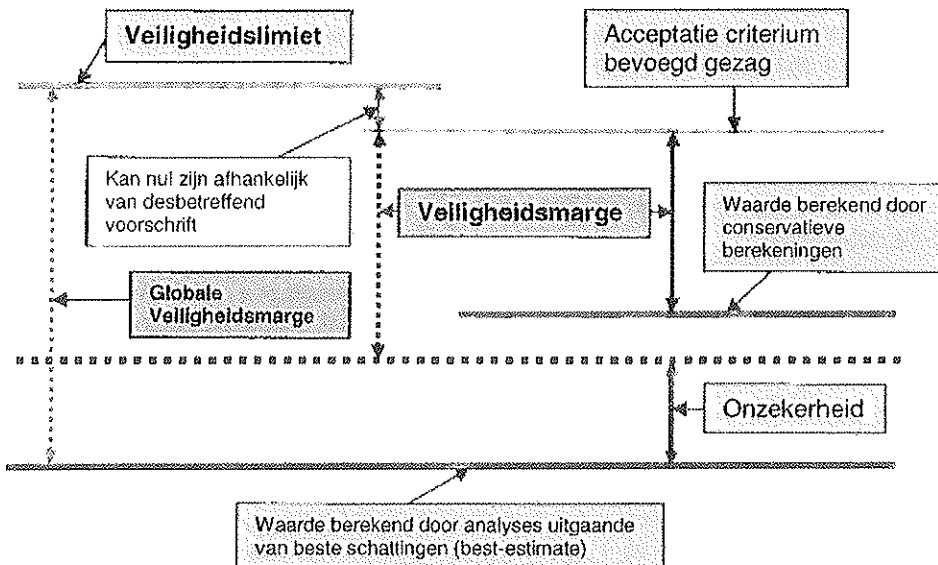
Veiligheidslimiet

Acceptatie criterium bevoegd gezag

Kan nul zijn afhankelijk van desbetreffend voorschrift

Veiligheidsmarge

Waarde berekend door conservatieve berekeningen

Globale Veiligheidsmarge

Onzekerheid

Waarde berekend door analyses uitgaande van beste schattingen (best-estimate)